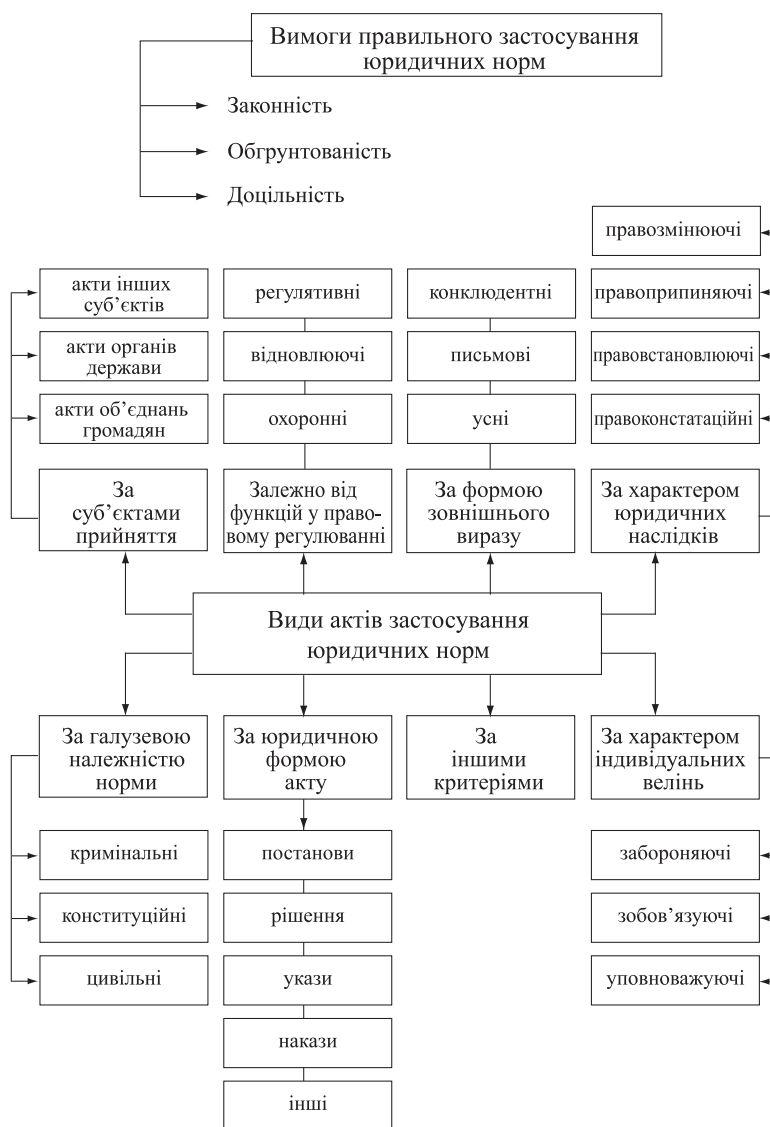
Вимоги правильного застосування юридичних норм

Законність

Обгрунтованість

Доцільність

правозмінюючі

акти інших суб'єктів

регулятивні

конклюдентні

правоприпиняючі

акти органів держави

відновлюючі

письмові

правовстановлюючі

акти об'єднань громадян

охоронні

усні

правоконстатаційні

За суб'єктами прийняття

Залежно від функцій у правовому регулюванні

За формою зовнішнього виразу

За характером юридичних наслідків

Види актів застосування юридичних норм

За галузевою належністю норми

За юридичною формою акту

За іншими критеріями

За характером індивідуальних велінь

кримінальні

постанови

забороняючі

конституційні

рішення

зобов'язуючі

цивільні

укази

уповноважуючі

накази

інші